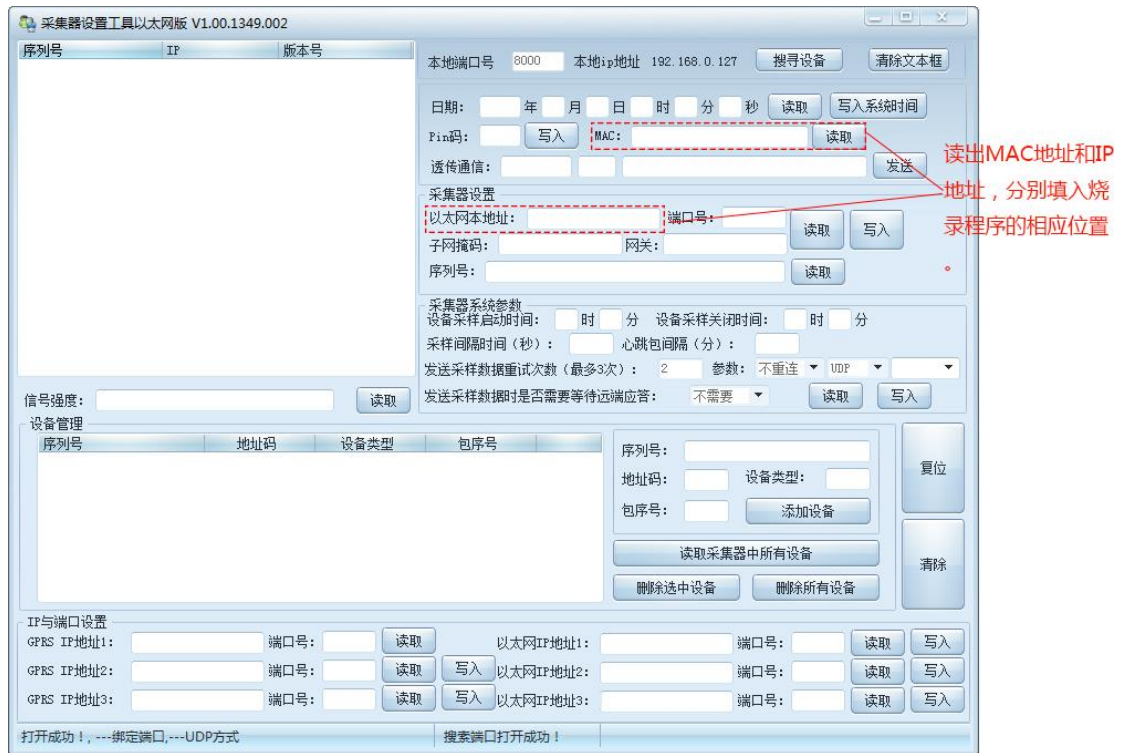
采集器设置工具以太网版 V1.00.1349.002

| 序列号 | IP | 版本号 |
|---|---|---|

本地端口号 8000 本地ip地址 192.168.0.127 搜寻设备 清除文本框

日期: 年 月 日 时 分 秒 读取 写入系统时间

Pin码: 写入 MAC: 读取

透传通信: 发送

采集器设置
以太网本地地址: 端口号: 读取 写入
子网掩码: 网关:
序列号: 读取

读出MAC地址和IP地址，分别填入烧录程序的相应位置

采集器系统参数
设备采样启动时间: 时 分 设备采样关闭时间: 时 分
采样间隔时间（秒）: 心跳包间隔（分）:
发送采样数据重试次数（最多3次）: 2 参数: 不重连 UDP
发送采样数据时是否需要等待远端应答: 不需要 读取 写入

信号强度: 读取

设备管理

| 序列号 | 地址码 | 设备类型 | 包序号 |
|---|---|---|---|

序列号:
地址码: 设备类型:
包序号: 添加设备
读取采集器中所有设备
删除选中设备 删除所有设备
复位
清除

IP与端口设置
GPRS IP地址1: 端口号: 读取 以太网IP地址1: 端口号: 读取 写入
GPRS IP地址2: 端口号: 读取 写入 以太网IP地址2: 端口号: 读取 写入
GPRS IP地址3: 端口号: 读取 写入 以太网IP地址3: 端口号: 读取 写入

打开成功！，---绑定端口，---UDP方式 搜索端口打开成功！